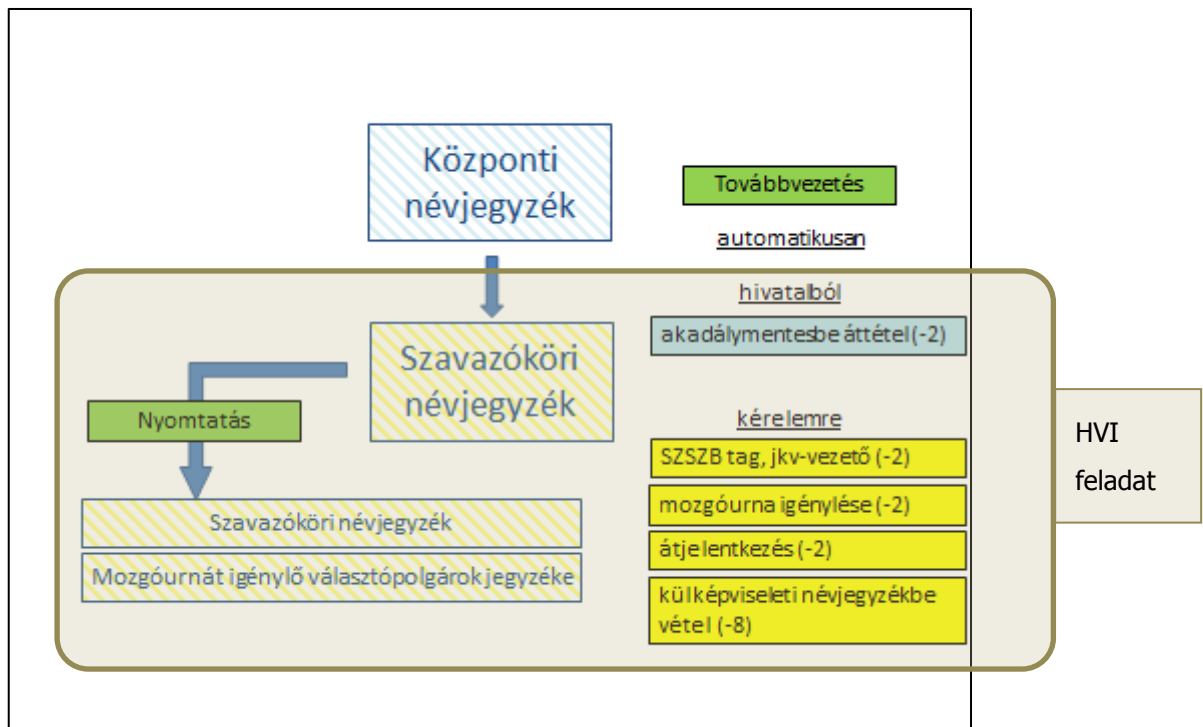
Központi névjegyzék

Továbbvezetés

automatikusan

hivatalból

akadálymentesbe áttétel (-2)

Szavazóköri névjegyzék

Nyomtatás

kérelemre

SZSZB tag, jkv-vezető (-2)

mozgóurna igénylése (-2)

átjelentkezés (-2)

külképviseleti névjegyzékbe vétel (-8)

Szavazóköri névjegyzék

Mozgóurnát igénylő választópolgárok jegyzéke

HVI feladat